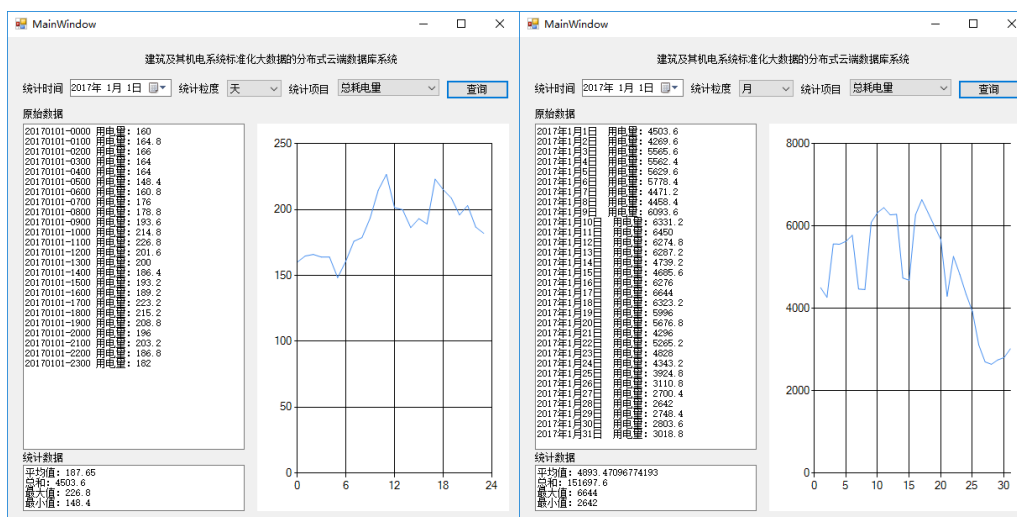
MainWindow

建筑及其机电系统标准化大数据的分布式云端数据库系统

统计时间 2017年 1月 1日 统计粒度 天 统计项目 总耗电量 查询

原始数据

20170101-0000 用电量: 160
20170101-0100 用电量: 164.8
20170101-0200 用电量: 166
20170101-0300 用电量: 164
20170101-0400 用电量: 164
20170101-0500 用电量: 148.4
20170101-0600 用电量: 160.8
20170101-0700 用电量: 176
20170101-0800 用电量: 178.8
20170101-0900 用电量: 193.6
20170101-1000 用电量: 214.8
20170101-1100 用电量: 226.8
20170101-1200 用电量: 201.6
20170101-1300 用电量: 200
20170101-1400 用电量: 186.4
20170101-1500 用电量: 193.2
20170101-1600 用电量: 189.2
20170101-1700 用电量: 223.2
20170101-1800 用电量: 215.2
20170101-1900 用电量: 208.8
20170101-2000 用电量: 196
20170101-2100 用电量: 203.2
20170101-2200 用电量: 186.8
20170101-2300 用电量: 182

250
200
150
100
50
0
0 6 12 18 24

统计数据
平均值: 187.65
总和: 4503.6
最大值: 226.8
最小值: 148.4

MainWindow

建筑及其机电系统标准化大数据的分布式云端数据库系统

统计时间 2017年 1月 1日 统计粒度 月 统计项目 总耗电量 查询

原始数据

2017年1月1日 用电量: 4503.6
2017年1月2日 用电量: 4269.6
2017年1月3日 用电量: 5565.6
2017年1月4日 用电量: 5562.4
2017年1月5日 用电量: 5629.6
2017年1月6日 用电量: 5778.4
2017年1月7日 用电量: 4471.2
2017年1月8日 用电量: 4458.4
2017年1月9日 用电量: 6093.6
2017年1月10日 用电量: 6331.2
2017年1月11日 用电量: 6450
2017年1月12日 用电量: 6274.8
2017年1月13日 用电量: 6287.2
2017年1月14日 用电量: 4739.2
2017年1月15日 用电量: 4685.6
2017年1月16日 用电量: 6276
2017年1月17日 用电量: 6644
2017年1月18日 用电量: 6323.2
2017年1月19日 用电量: 5996
2017年1月20日 用电量: 5676.8
2017年1月21日 用电量: 4296
2017年1月22日 用电量: 5265.2
2017年1月23日 用电量: 4828
2017年1月24日 用电量: 4343.2
2017年1月25日 用电量: 3924.8
2017年1月26日 用电量: 3110.8
2017年1月27日 用电量: 2700.4
2017年1月28日 用电量: 2642
2017年1月29日 用电量: 2748.4
2017年1月30日 用电量: 2803.6
2017年1月31日 用电量: 3018.8

8000
6000
4000
2000
0
0 5 10 15 20 25 30

统计数据
平均值: 4893.47096774193
总和: 151697.6
最大值: 6644
最小值: 2642